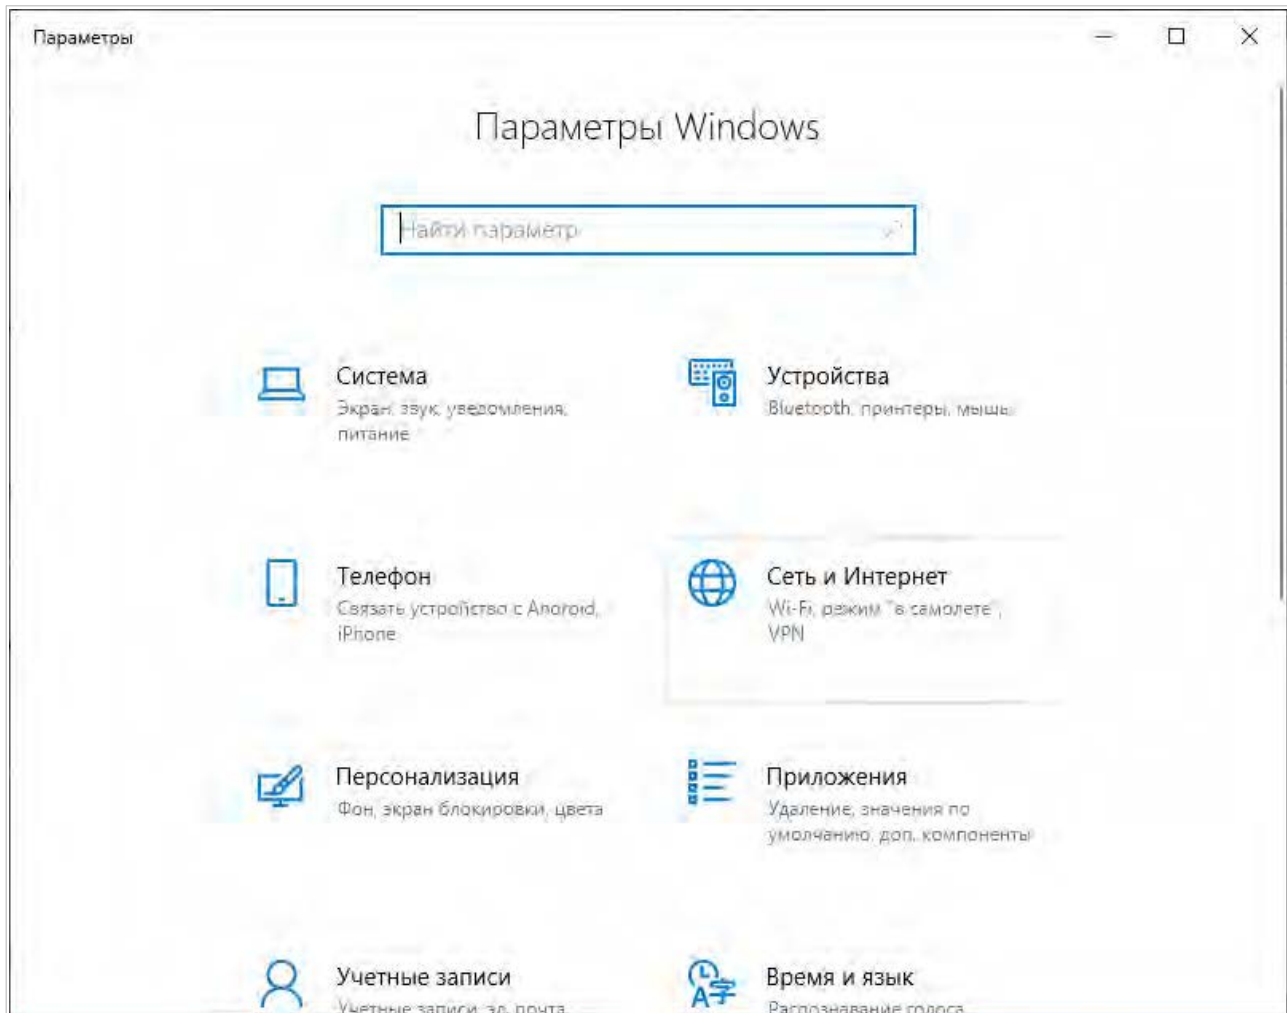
Параметры

Параметры Windows

Найти параметр

Система
Экран, звук, уведомления, питание

Устройства
Bluetooth, принтеры, мышь

Телефон
Связать устройство с Android, iPhone

Сеть и Интернет
Wi-Fi, режим "в самолете", VPN

Персонализация
Фон, экран блокировки, цвета

Приложения
Удаление, значения по умолчанию, доп. компоненты

Учетные записи
Учетные записи, эл. почта

Время и язык
Распознавание голоса